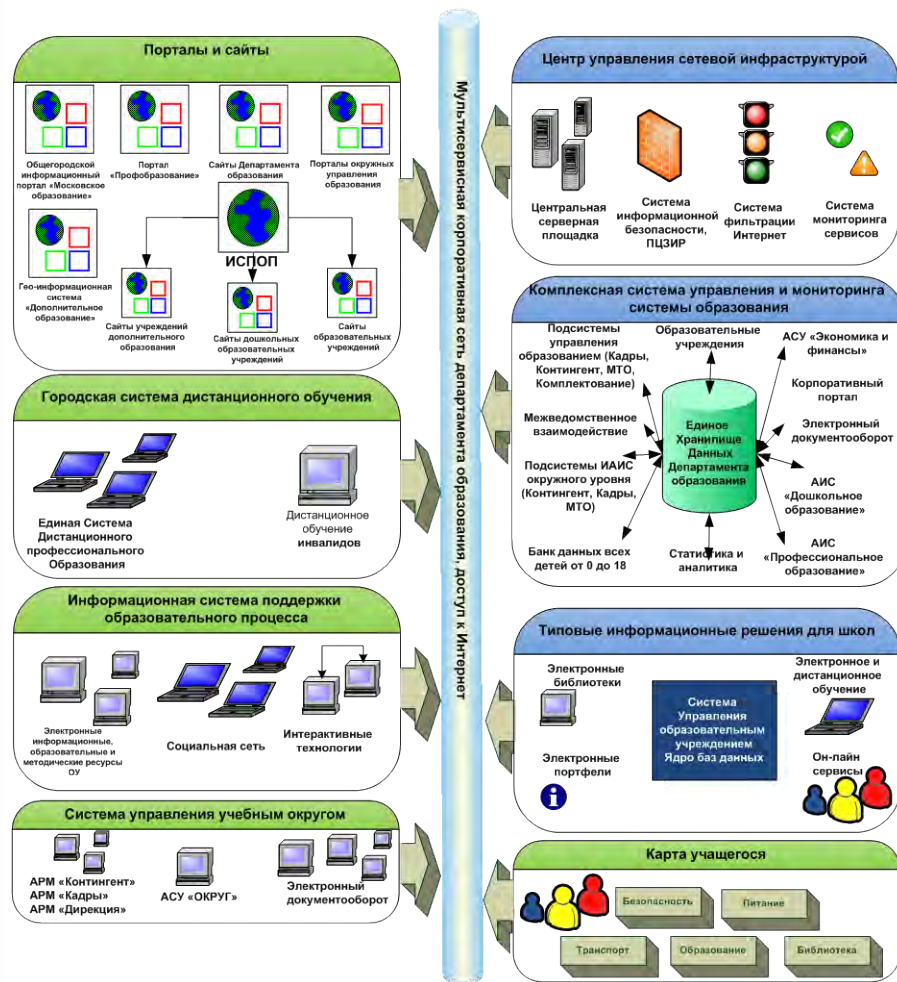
Порталы и сайты

Общегородской информационный портал «Московское образование»

Портал «Профобразование»

Сайты Департамента образования

Порталы окружных управления образования

Гео-информационная система «Дополнительное образование»

ИСПОП

Сайты учреждений дополнительного образования

Сайты дошкольных образовательных учреждений

Сайты образовательных учреждений

Городская система дистанционного обучения

Единая Система Дистанционного профессионального Образования

Дистанционное обучение инвалидов

Информационная система поддержки образовательного процесса

Электронные информационные, образовательные и методические ресурсы ОУ

Социальная сеть

Интерактивные технологии

Система управления учебным округом

АРМ «Контингент»
АРМ «Кадры»
АРМ «Дирекция»

АСУ «ОКРУГ»

Электронный документооборот

Мультисервисная корпоративная сеть департамента образования, доступ к Интернет

Центр управления сетевой инфраструктурой

Центральная серверная площадка

Система информационной безопасности, ПЦЗИР

Система фильтрации Интернет

Система мониторинга сервисов

Комплексная система управления и мониторинга системы образования

Подсистемы управления образованием (Кадры, Контингент, МТО, Комплектование)

Образовательные учреждения

АСУ «Экономика и финансы»

Корпоративный портал

Межведомственное взаимодействие

Единое Хранилище Данных Департамента образования

Электронный документооборот

Подсистемы ИАИС окружного уровня (Контингент, Кадры, МТО)

АИС «Дошкольное образование»

АИС «Профессиональное образование»

Банк данных всех детей от 0 до 18

Статистика и аналитика

Типовые информационные решения для школ

Электронные библиотеки

Система Управления образовательным учреждением Ядро баз данных

Электронное и дистанционное обучение

Электронные портфели

Он-лайн сервисы

Карта учащегося

Безопасность

Питание

Транспорт

Образование

Библиотека